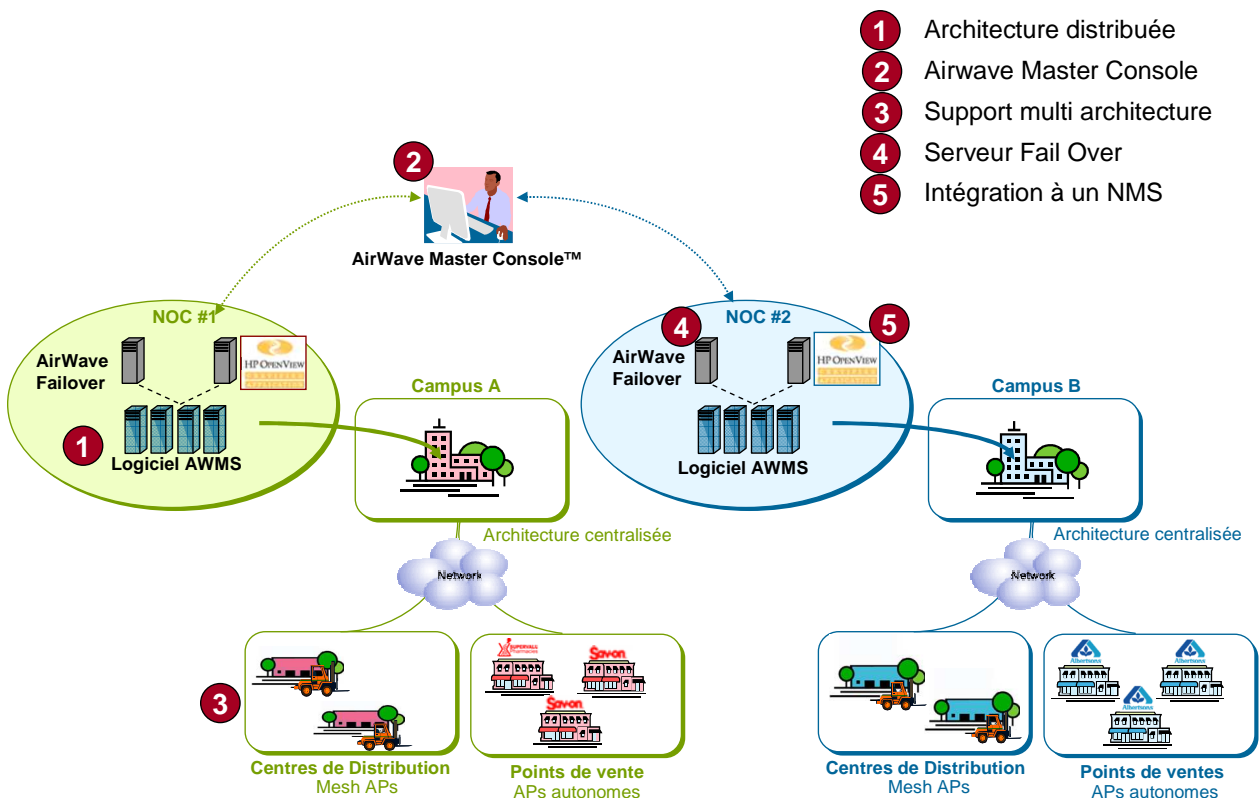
1 Architecture distribuée
2 Airwave Master Console
3 Support multi architecture
4 Serveur Fail Over
5 Intégration à un NMS

2
AirWave Master Console™

NOC #1
AirWave Failover
HP OPENVIEW
1
Logiciel AWMS

Campus A
Architecture centralisée
Network

3
Centres de Distribution
Mesh APs

SUPERVALU Pharmacies
Savon
Savon
Points de vente
APs autonomes

4
NOC #2
5
AirWave Failover
HP OPENVIEW
Logiciel AWMS

Campus B
Architecture centralisée
Network

Centres de Distribution
Mesh APs

Albertsons
Albertsons
Albertsons
Points de ventes
APs autonomes